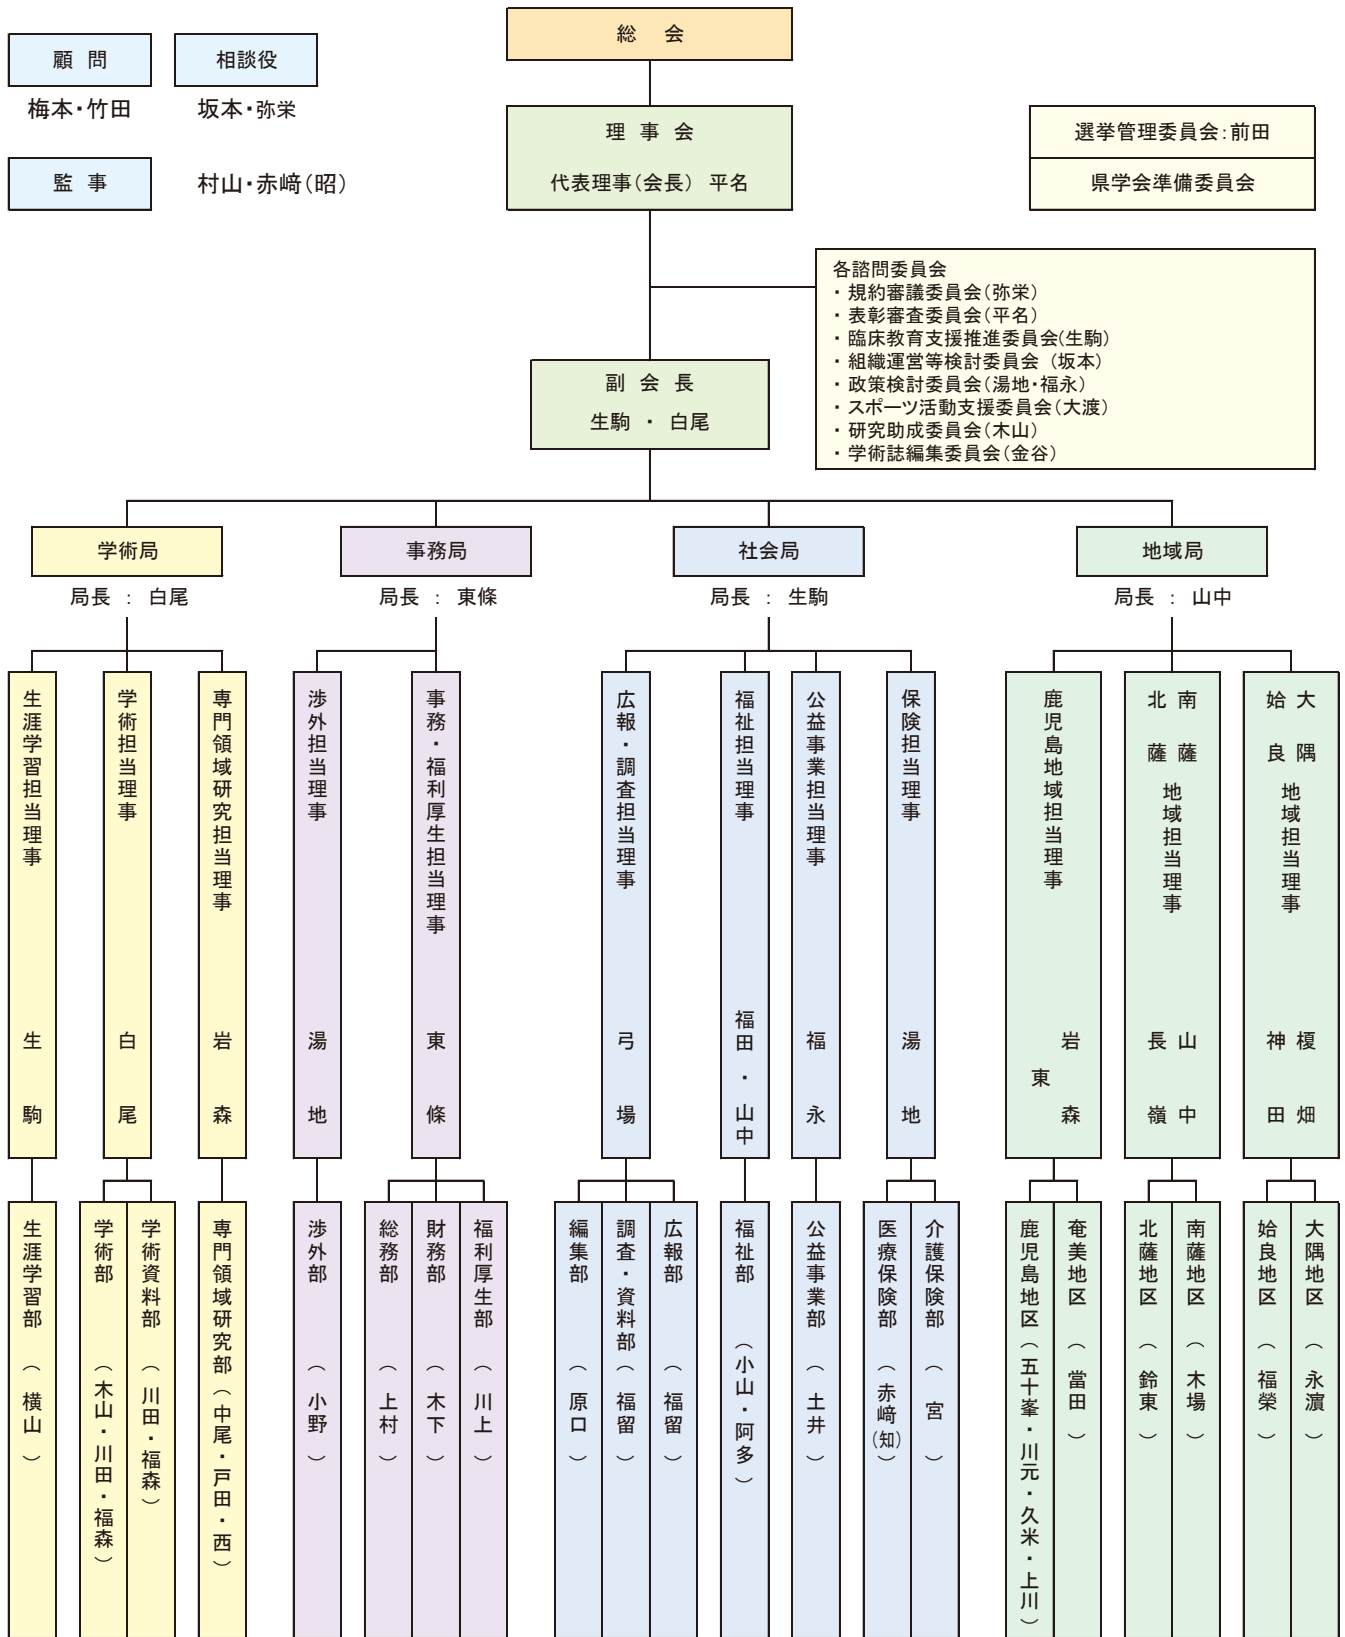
総　会

顧　問
梅本・竹田

相談役
坂本・弥栄

監　事
村山・赤﨑（昭）

理　事　会
代表理事（会長）　平名

選挙管理委員会：前田
県学会準備委員会

各諮問委員会
・規約審議委員会（弥栄）
・表彰審査委員会（平名）
・臨床教育支援推進委員会（生駒）
・組織運営等検討委員会　（坂本）
・政策検討委員会（湯地・福永）
・スポーツ活動支援委員会（大渡）
・研究助成委員会（木山）
・学術誌編集委員会（金谷）

副　会　長
生駒　・　白尾

学術局
局長　：　白尾

事務局
局長　：　東條

社会局
局長　：　生駒

地域局
局長　：　山中

生涯学習担当理事　生駒
学術担当理事　白尾
専門領域研究担当理事　岩森
渉外担当理事　湯地
事務・福利厚生担当理事　東條
広報・調査担当理事　弓場
福祉担当理事　福田・山中
公益事業担当理事　福永
保険担当理事　湯地
鹿児島地域担当理事　岩森　東
北薩　南薩　地域担当理事　長嶺　山中
姶良　大隅　地域担当理事　神田　榎畑

生涯学習部（横山）
学術部（木山・川田・福森）
学術資料部（川田・福森）
専門領域研究部（中尾・戸田・西）
渉外部（小野）
総務部（上村）
財務部（木下）
福利厚生部（川上）
編集部（原口）
調査・資料部（福留）
広報部（福留）
福祉部（小山・阿多）
公益事業部（土井）
医療保険部（赤﨑（知））
介護保険部（宮）
鹿児島地区（五十峯・川元・久米・上川）
奄美地区（當田）
北薩地区（鈴東）
南薩地区（木場）
姶良地区（福榮）
大隅地区（永濵）